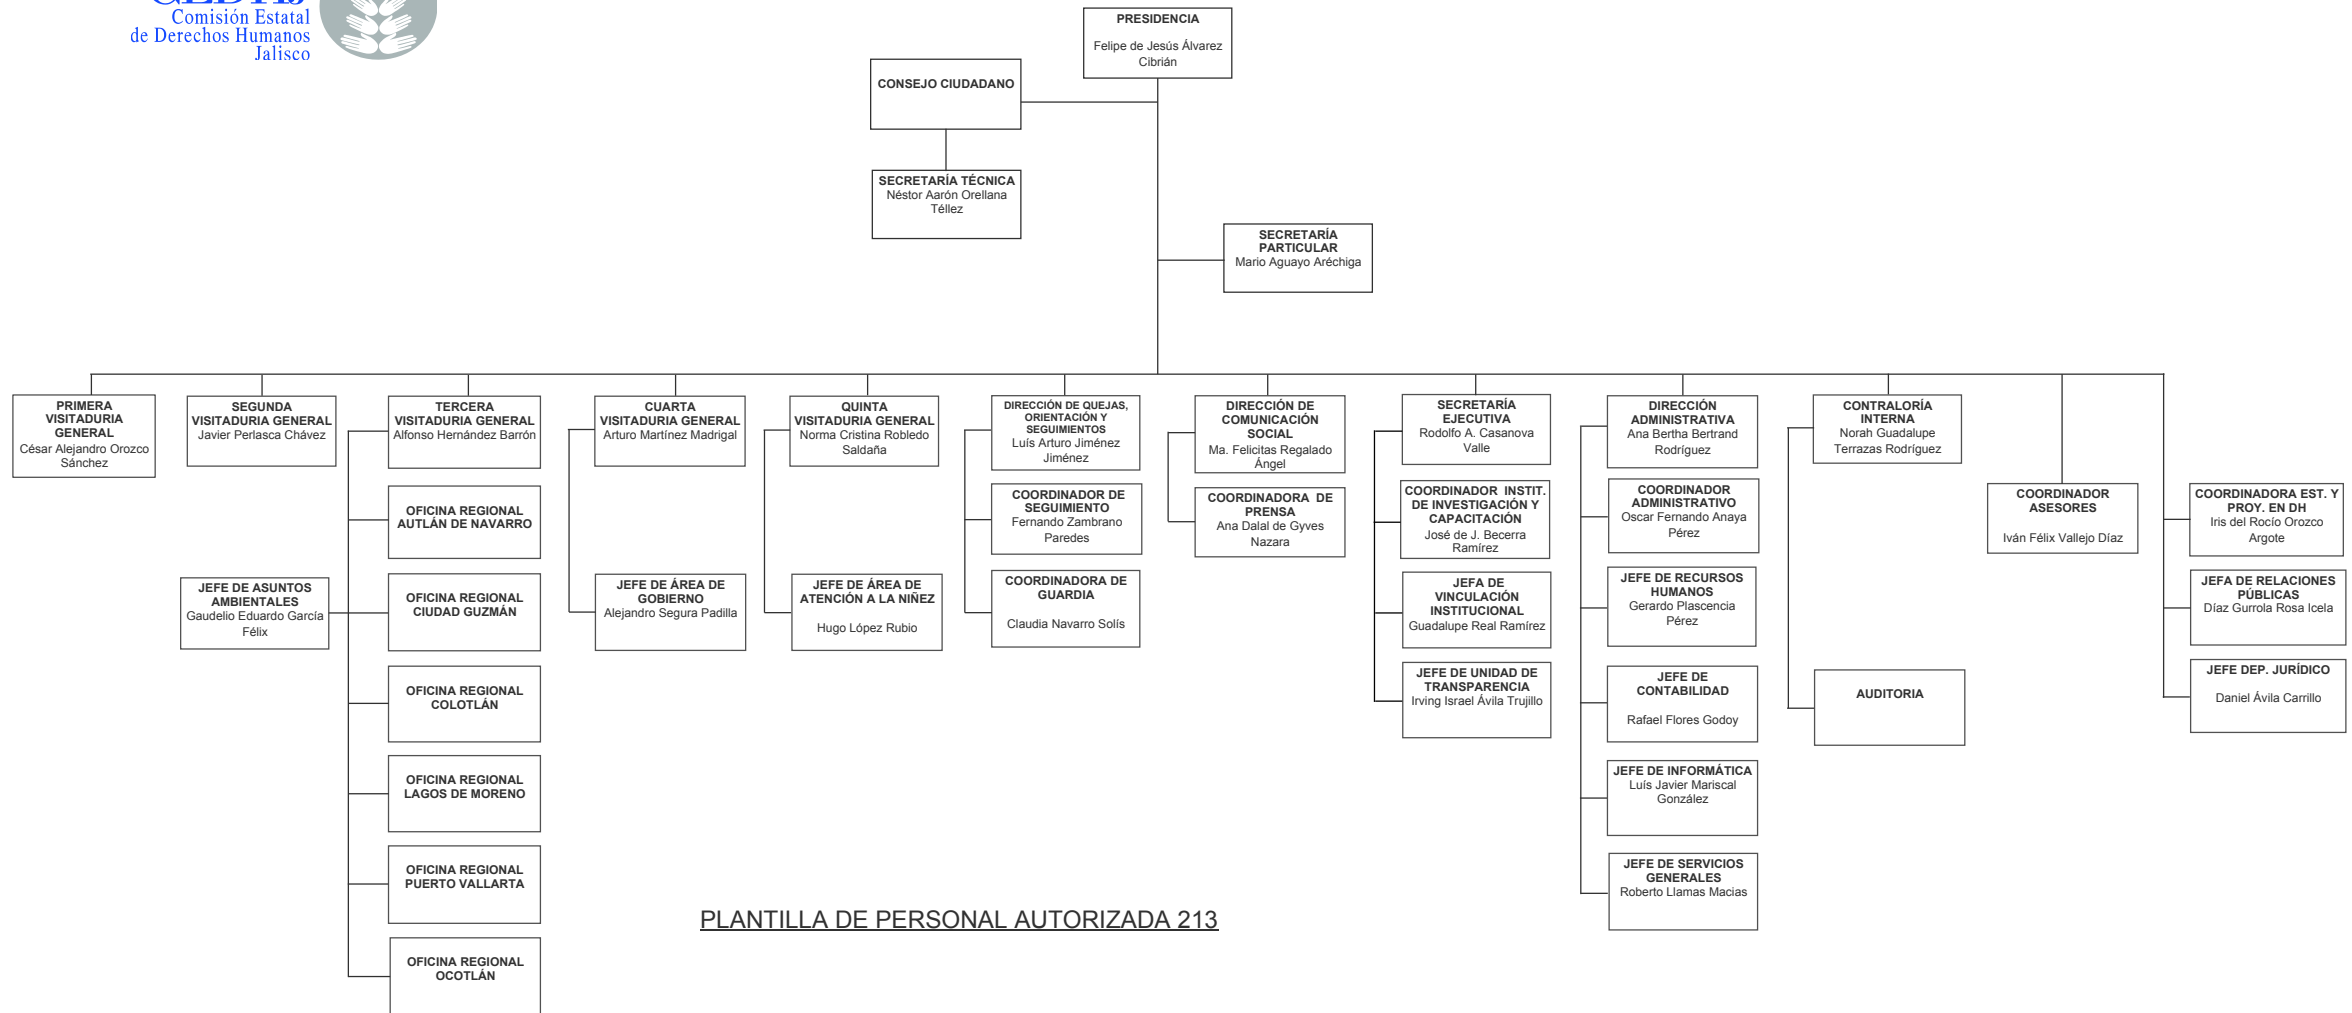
CEDHJ
Comisión Estatal
de Derechos Humanos
Jalisco

PRESIDENCIA
Felipe de Jesús Álvarez Cibrián

CONSEJO CIUDADANO

SECRETARÍA TÉCNICA
Néstor Aarón Orellana Téllez

SECRETARÍA PARTICULAR
Mario Aguayo Aréchiga

PRIMERA VISITADURIA GENERAL
César Alejandro Orozco Sánchez

SEGUNDA VISITADURIA GENERAL
Javier Perlasca Chávez

JEFE DE ASUNTOS AMBIENTALES
Gaudelio Eduardo García Félix

TERCERA VISITADURIA GENERAL
Alfonso Hernández Barrón

OFICINA REGIONAL AUTLÁN DE NAVARRO

OFICINA REGIONAL CIUDAD GUZMÁN

OFICINA REGIONAL COLOTLÁN

OFICINA REGIONAL LAGOS DE MORENO

OFICINA REGIONAL PUERTO VALLARTA

OFICINA REGIONAL OCOTLÁN

CUARTA VISITADURIA GENERAL
Arturo Martínez Madrigal

JEFE DE ÁREA DE GOBIERNO
Alejandro Segura Padilla

QUINTA VISITADURIA GENERAL
Norma Cristina Robledo Saldaña

JEFE DE ÁREA DE ATENCIÓN A LA NIÑEZ
Hugo López Rubio

DIRECCIÓN DE QUEJAS, ORIENTACIÓN Y SEGUIMIENTOS
Luís Arturo Jiménez Jiménez

COORDINADOR DE SEGUIMIENTO
Fernando Zambrano Paredes

COORDINADORA DE GUARDIA
Claudia Navarro Solís

DIRECCIÓN DE COMUNICACIÓN SOCIAL
Ma. Felicitas Regalado Ángel

COORDINADORA DE PRENSA
Ana Dalal de Gyves Nazara

SECRETARÍA EJECUTIVA
Rodolfo A. Casanova Valle

COORDINADOR INSTIT. DE INVESTIGACIÓN Y CAPACITACIÓN
José de J. Becerra Ramírez

JEFA DE VINCULACIÓN INSTITUCIONAL
Guadalupe Real Ramírez

JEFE DE UNIDAD DE TRANSPARENCIA
Irving Israel Ávila Trujillo

DIRECCIÓN ADMINISTRATIVA
Ana Bertha Bertrand Rodríguez

COORDINADOR ADMINISTRATIVO
Oscar Fernando Anaya Pérez

JEFE DE RECURSOS HUMANOS
Gerardo Plascencia Pérez

JEFE DE CONTABILIDAD
Rafael Flores Godoy

JEFE DE INFORMÁTICA
Luís Javier Mariscal González

JEFE DE SERVICIOS GENERALES
Roberto Llamas Macias

CONTRALORÍA INTERNA
Norah Guadalupe Terrazas Rodríguez

AUDITORIA

COORDINADOR ASESORES
Iván Félix Vallejo Díaz

COORDINADORA EST. Y PROY. EN DH
Iris del Rocío Orozco Argote

JEFA DE RELACIONES PÚBLICAS
Díaz Gurrola Rosa Icela

JEFE DEP. JURÍDICO
Daniel Ávila Carrillo

PLANTILLA DE PERSONAL AUTORIZADA 213